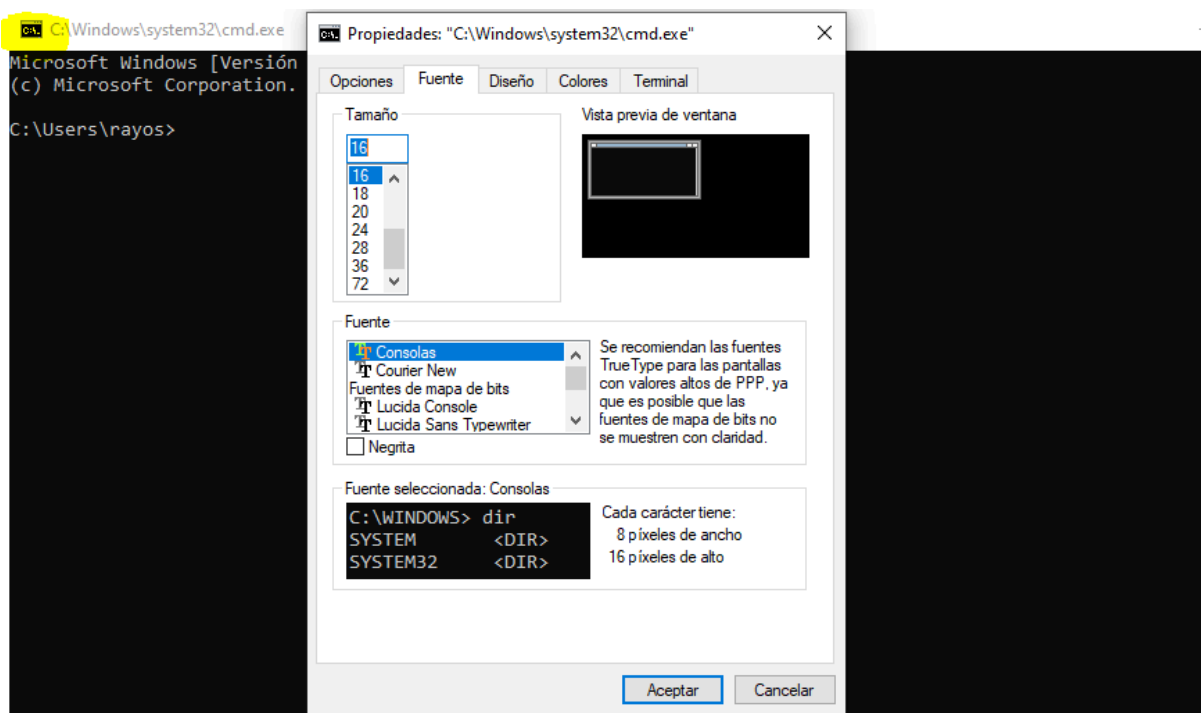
C:\Windows\system32\cmd.exe
Microsoft Windows [Versión
(c) Microsoft Corporation.

C:\Users\rayos>

Propiedades: "C:\Windows\system32\cmd.exe"

Opciones | Fuente | Diseño | Colores | Terminal

Tamaño
16
16
18
20
24
28
36
72

Vista previa de ventana

Fuente
Consolas
Courier New
Fuentes de mapa de bits
Lucida Console
Lucida Sans Typewriter

Se recomiendan las fuentes TrueType para las pantallas con valores altos de PPP, ya que es posible que las fuentes de mapa de bits no se muestren con claridad.

Negrita

Fuente seleccionada: Consolas
C:\WINDOWS> dir
SYSTEM <DIR>
SYSTEM32 <DIR>

Cada carácter tiene:
8 píxeles de ancho
16 píxeles de alto

Aceptar
Cancelar